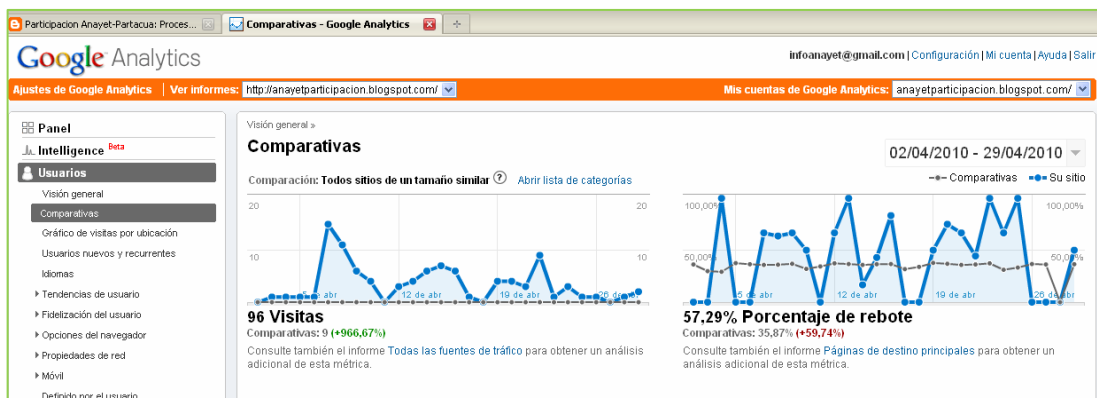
Participacion Anayet-Partacua: Proces...
Comparativas - Google Analytics

Google Analytics

infoanayet@gmail.com | Configuración | Mi cuenta | Ayuda | Salir

Ajustes de Google Analytics | Ver informes: http://anayetparticipacion.blogspot.com/
Mis cuentas de Google Analytics: anayetparticipacion.blogspot.com/

Panel
Intelligence Beta
Usuarios
Visión general
Comparativas
Gráfico de visitas por ubicación
Usuarios nuevos y recurrentes
Idiomas
Tendencias de usuario
Fidelización del usuario
Opciones del navegador
Propiedades de red
Móvil
Definido por el usuario

Visión general »
Comparativas
02/04/2010 - 29/04/2010

Comparación: Todos sitios de un tamaño similar ? Abrir lista de categorías
Comparativas Su sitio

20
10
5 de abr
12 de abr
19 de abr
26 de abr
20
10

100,00%
50,00%
5 de abr
12 de abr
19 de abr
26 de abr
100,00%
50,00%

96 Visitas
Comparativas: 9 (+966,67%)
Consulte también el informe Todas las fuentes de tráfico para obtener un análisis adicional de esta métrica.

57,29% Porcentaje de rebote
Comparativas: 35,87% (+59,74%)
Consulte también el informe Páginas de destino principales para obtener un análisis adicional de esta métrica.